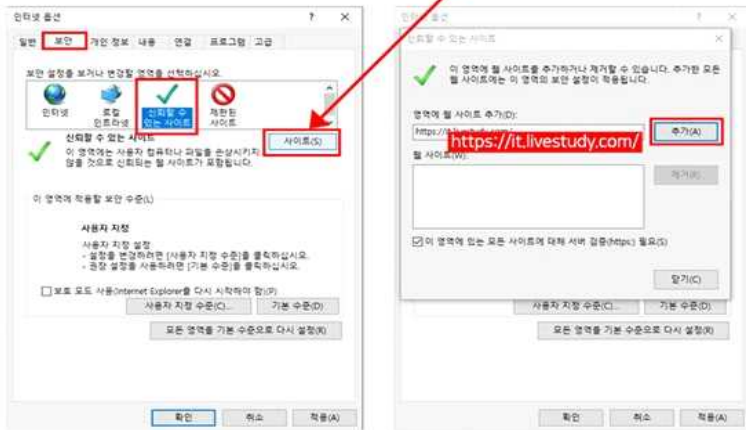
인터넷 옵션 ? ×

일반 보안 개인 정보 내용 연결 프로그램 고급

보안 설정을 보거나 변경할 영역을 선택하십시오.

인터넷 로컬 인트라넷 신뢰할 수 있는 사이트 제한된 사이트

신뢰할 수 있는 사이트

이 영역에는 사용자 컴퓨터나 파일을 손상시키지 않을 것으로 신뢰하는 웹 사이트가 포함됩니다.

사이트(S)

이 영역에 적용할 보안 수준(L)

사용자 지정

사용자 지정 설정
- 설정을 변경하려면 [사용자 지정 수준]을 클릭하십시오.
- 권장 설정을 사용하려면 [기본 수준]을 클릭하십시오.

보호 모드 사용(Internet Explorer를 다시 시작해야 함)(P)

사용자 지정 수준(C)... 기본 수준(D)

모든 영역을 기본 수준으로 다시 설정(R)

확인 취소 적용(A)

인터넷 옵션

신뢰할 수 있는 사이트 ×

이 영역에 웹 사이트를 추가하거나 제거할 수 있습니다. 추가한 모든 웹 사이트에는 이 영역의 보안 설정이 적용됩니다.

영역에 웹 사이트 추가(D):

https://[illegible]

https://it.livestudy.com/

추가(A)

웹 사이트(W):

제거(R)

이 영역에 있는 모든 사이트에 대해 서버 검증(https:) 필요(S)

닫기(C)

사용자 지정 수준(C)... 기본 수준(D)

모든 영역을 기본 수준으로 다시 설정(R)

확인 취소 적용(A)